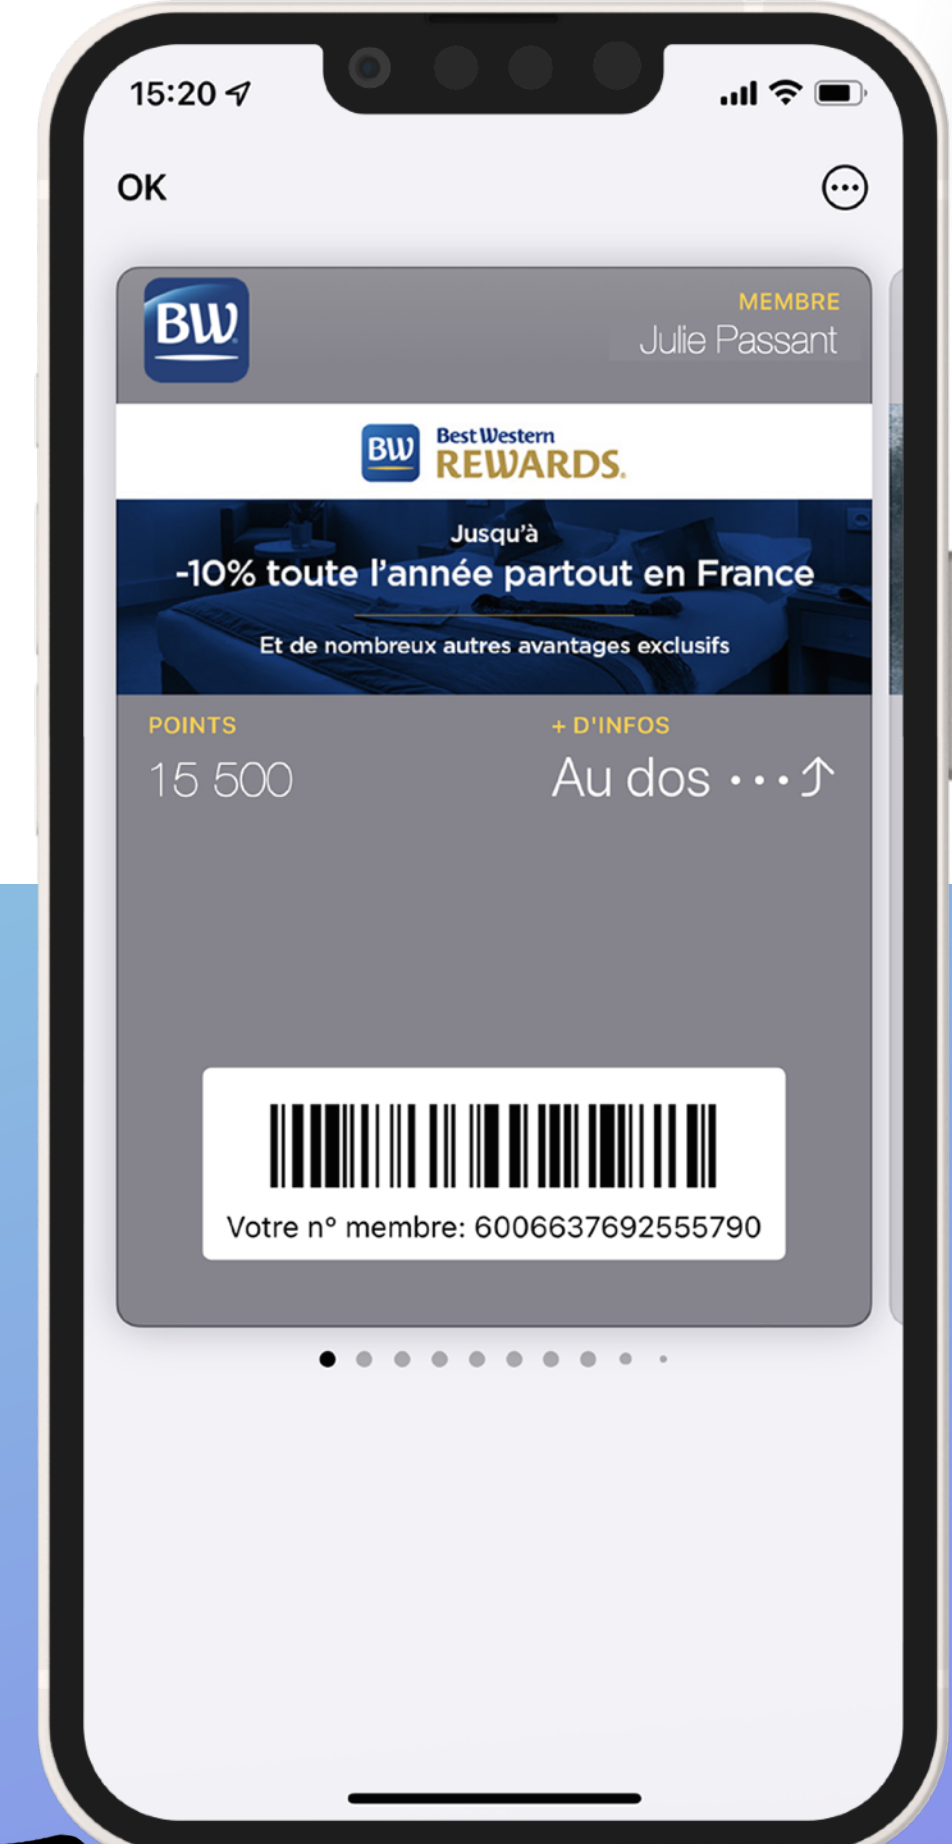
15:20

OK

BW

MEMBRE
Julie Passant

BW Best Western REWARDS.

Jusqu'à
-10% toute l'année partout en France
Et de nombreux autres avantages exclusifs

POINTS
15 500

+ D'INFOS
Au dos ···⤴

Votre n° membre: 6006637692555790